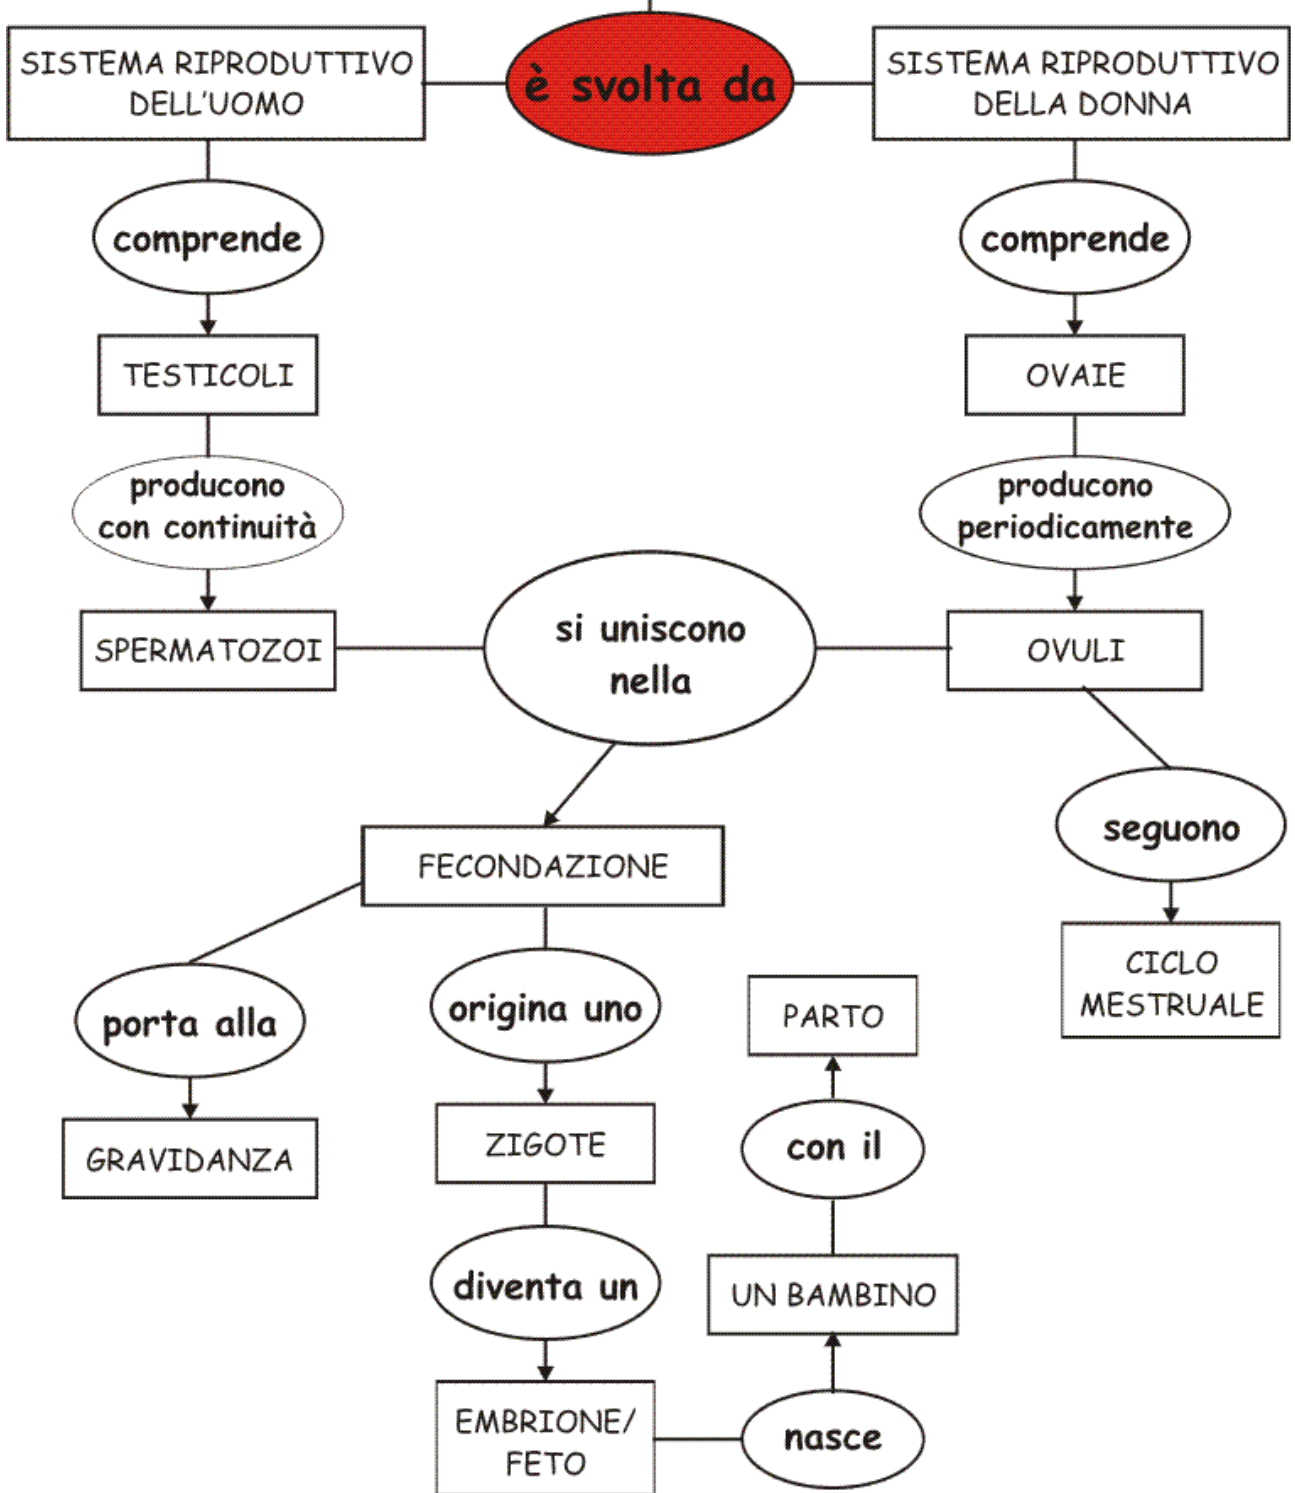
SISTEMA RIPRODUTTIVO DELL'UOMO

è svolta da

SISTEMA RIPRODUTTIVO DELLA DONNA

comprende

TESTICOLI

producono con continuità

SPERMATOZOI

comprende

OVAIE

producono periodicamente

OVULI

si uniscono nella

FECONDAZIONE

seguono

CICLO MESTRUALE

porta alla

GRAVIDANZA

origina uno

ZIGOTE

diventa un

EMBRIONE/ FETO

nasce

UN BAMBINO

con il

PARTO